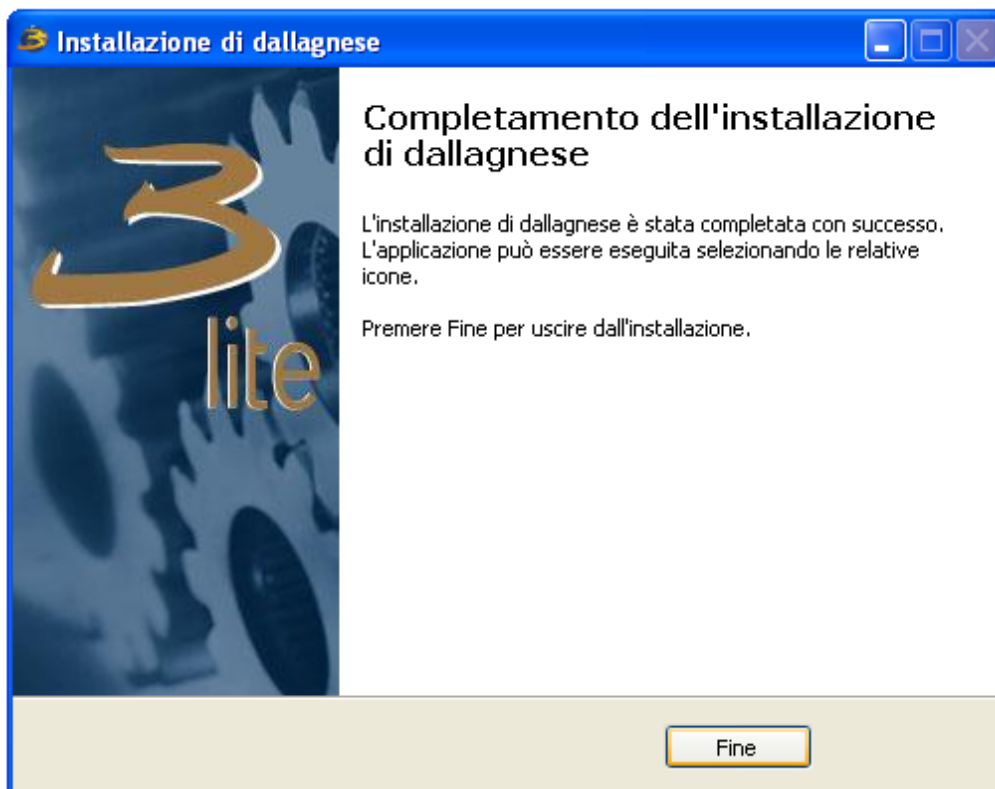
Installazione di dallagnese

3 lite

Completamento dell'installazione di dallagnese

L'installazione di dallagnese è stata completata con successo. L'applicazione può essere eseguita selezionando le relative icone.

Premere Fine per uscire dall'installazione.

Fine